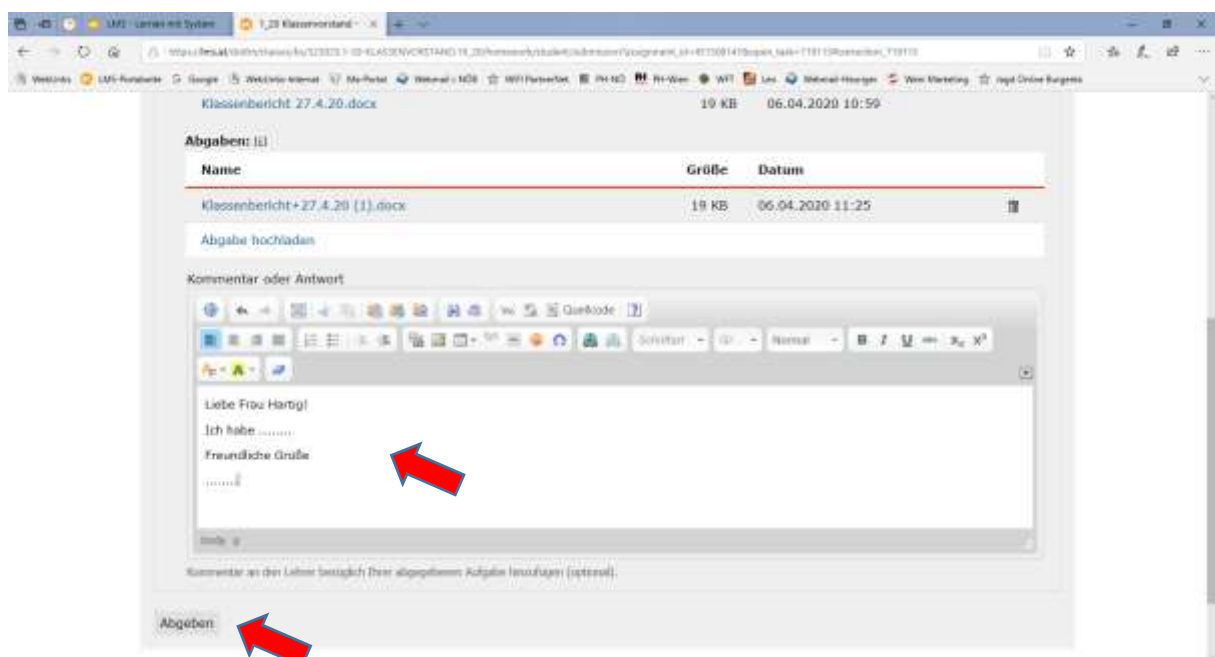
LMS - Lernen mit System
1_23 Klassenvorstand

Klassenbericht 27.4.20.docx 19 KB 06.04.2020 10:59

Abgaben:

| Name | Größe | Datum | |
|---|---|---|---|
| Klassenbericht+27.4.20 (1).docx | 19 KB | 06.04.2020 11:25 | |

Abgabe hochladen

Kommentar oder Antwort

Quellcode

Schriftart Normal

Liebe Frau Hartig!

Ich habe ........

Freundliche Grüße

.......

Kommentar an den Lehrer bezüglich Ihrer abgegebenen Aufgabe hinzufügen (optional).

Abgeben